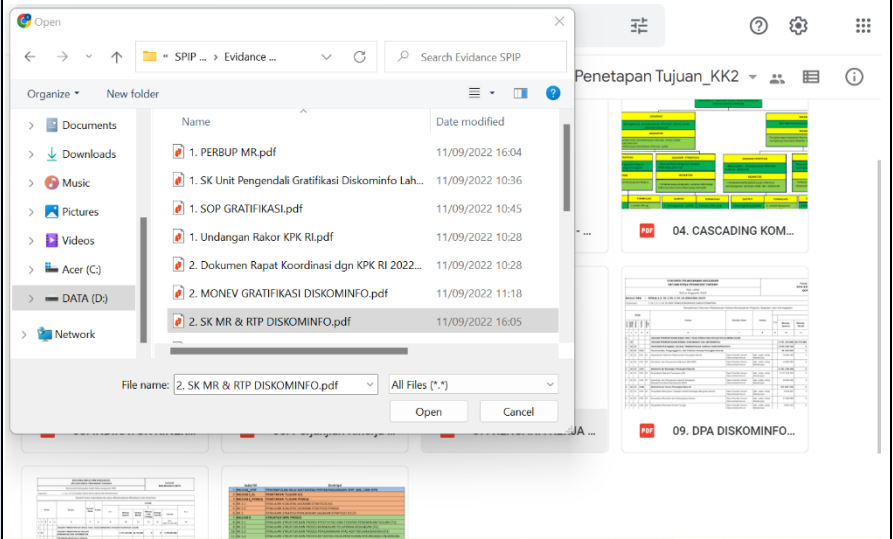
Open

« SPIP ... › Evidance ...

Search Evidance SPIP

Organize ▾ New folder

Documents
Downloads
Music
Pictures
Videos
Acer (C:)
DATA (D:)
Network

| Name | Date modified |
|---|---|
| 1. PERBUP MR.pdf | 11/09/2022 16:04 |
| 1. SK Unit Pengendali Gratifikasi Diskominfo Lah... | 11/09/2022 10:36 |
| 1. SOP GRATIFIKASI.pdf | 11/09/2022 10:45 |
| 1. Undangan Rakor KPK RI.pdf | 11/09/2022 10:28 |
| 2. Dokumen Rapat Koordinasi dgn KPK RI 2022... | 11/09/2022 10:28 |
| 2. MONEV GRATIFIKASI DISKOMINFO.pdf | 11/09/2022 11:18 |
| 2. SK MR & RTP DISKOMINFO.pdf | 11/09/2022 16:05 |

File name: 2. SK MR & RTP DISKOMINFO.pdf

All Files (*.*)

Open

Cancel

Penetapan Tujuan_KK2

04. CASCADING KOM...

09. DPA DISKOMINFO...